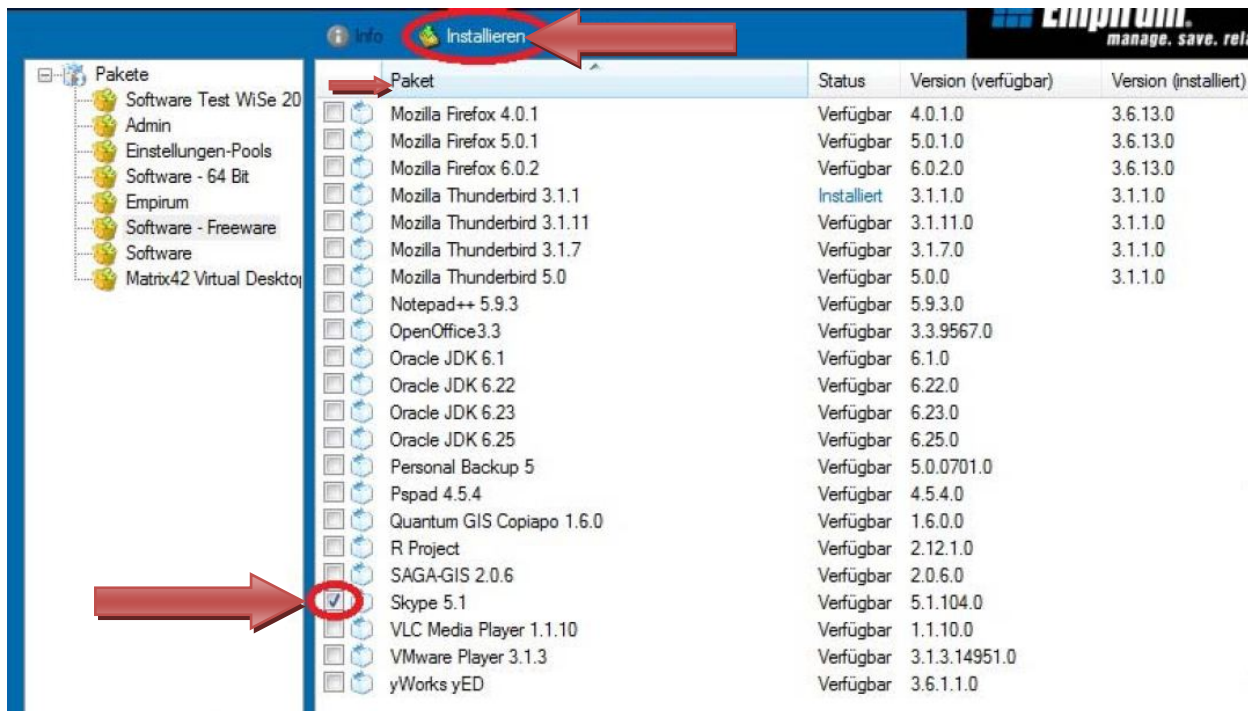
Info Installieren

Empirum. manage. save. rela

Pakete
Software Test WiSe 20
Admin
Einstellungen-Pools
Software - 64 Bit
Empirum
Software - Freeware
Software
Matrix42 Virtual Deskto

| Paket | Status | Version (verfügbar) | Version (installiert) |
|---|---|---|---|
| Mozilla Firefox 4.0.1 | Verfügbar | 4.0.1.0 | 3.6.13.0 |
| Mozilla Firefox 5.0.1 | Verfügbar | 5.0.1.0 | 3.6.13.0 |
| Mozilla Firefox 6.0.2 | Verfügbar | 6.0.2.0 | 3.6.13.0 |
| Mozilla Thunderbird 3.1.1 | Installiert | 3.1.1.0 | 3.1.1.0 |
| Mozilla Thunderbird 3.1.11 | Verfügbar | 3.1.11.0 | 3.1.1.0 |
| Mozilla Thunderbird 3.1.7 | Verfügbar | 3.1.7.0 | 3.1.1.0 |
| Mozilla Thunderbird 5.0 | Verfügbar | 5.0.0 | 3.1.1.0 |
| Notepad++ 5.9.3 | Verfügbar | 5.9.3.0 | |
| OpenOffice3.3 | Verfügbar | 3.3.9567.0 | |
| Oracle JDK 6.1 | Verfügbar | 6.1.0 | |
| Oracle JDK 6.22 | Verfügbar | 6.22.0 | |
| Oracle JDK 6.23 | Verfügbar | 6.23.0 | |
| Oracle JDK 6.25 | Verfügbar | 6.25.0 | |
| Personal Backup 5 | Verfügbar | 5.0.0701.0 | |
| Pspad 4.5.4 | Verfügbar | 4.5.4.0 | |
| Quantum GIS Copiapo 1.6.0 | Verfügbar | 1.6.0.0 | |
| R Project | Verfügbar | 2.12.1.0 | |
| SAGA-GIS 2.0.6 | Verfügbar | 2.0.6.0 | |
| Skype 5.1 | Verfügbar | 5.1.104.0 | |
| VLC Media Player 1.1.10 | Verfügbar | 1.1.10.0 | |
| VMware Player 3.1.3 | Verfügbar | 3.1.3.14951.0 | |
| yWorks yED | Verfügbar | 3.6.1.1.0 | |